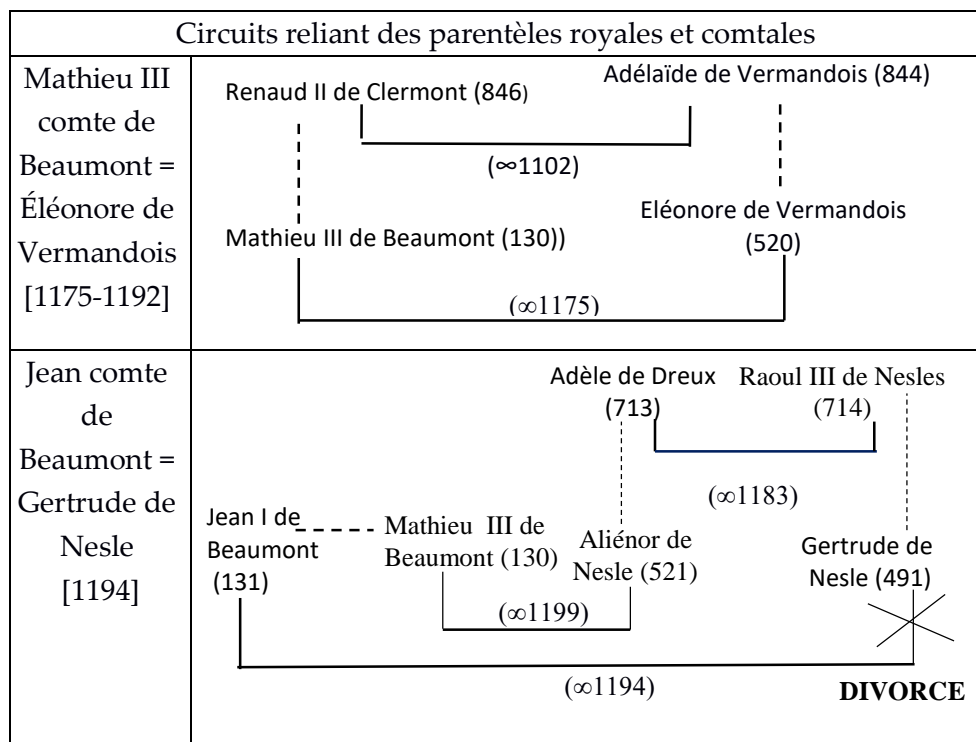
| Circuits reliant des parentèles royales et comtales | |
|---|---|
| Mathieu III comte de Beaumont = Éléonore de Vermandois [1175-1192] | Renaud II de Clermont (846) Adélaïde de Vermandois (844) (∞1102) Mathieu III de Beaumont (130)) Eléonore de Vermandois (520) (∞1175) |
| Jean comte de Beaumont = Gertrude de Nesle [1194] | Adèle de Dreux (713) Raoul III de Nesles (714) (∞1183) Jean I de Beaumont (131) Mathieu III de Beaumont (130) Aliénor de Nesle (521) Gertrude de Nesle (491) (∞1199) (∞1194) DIVORCE |